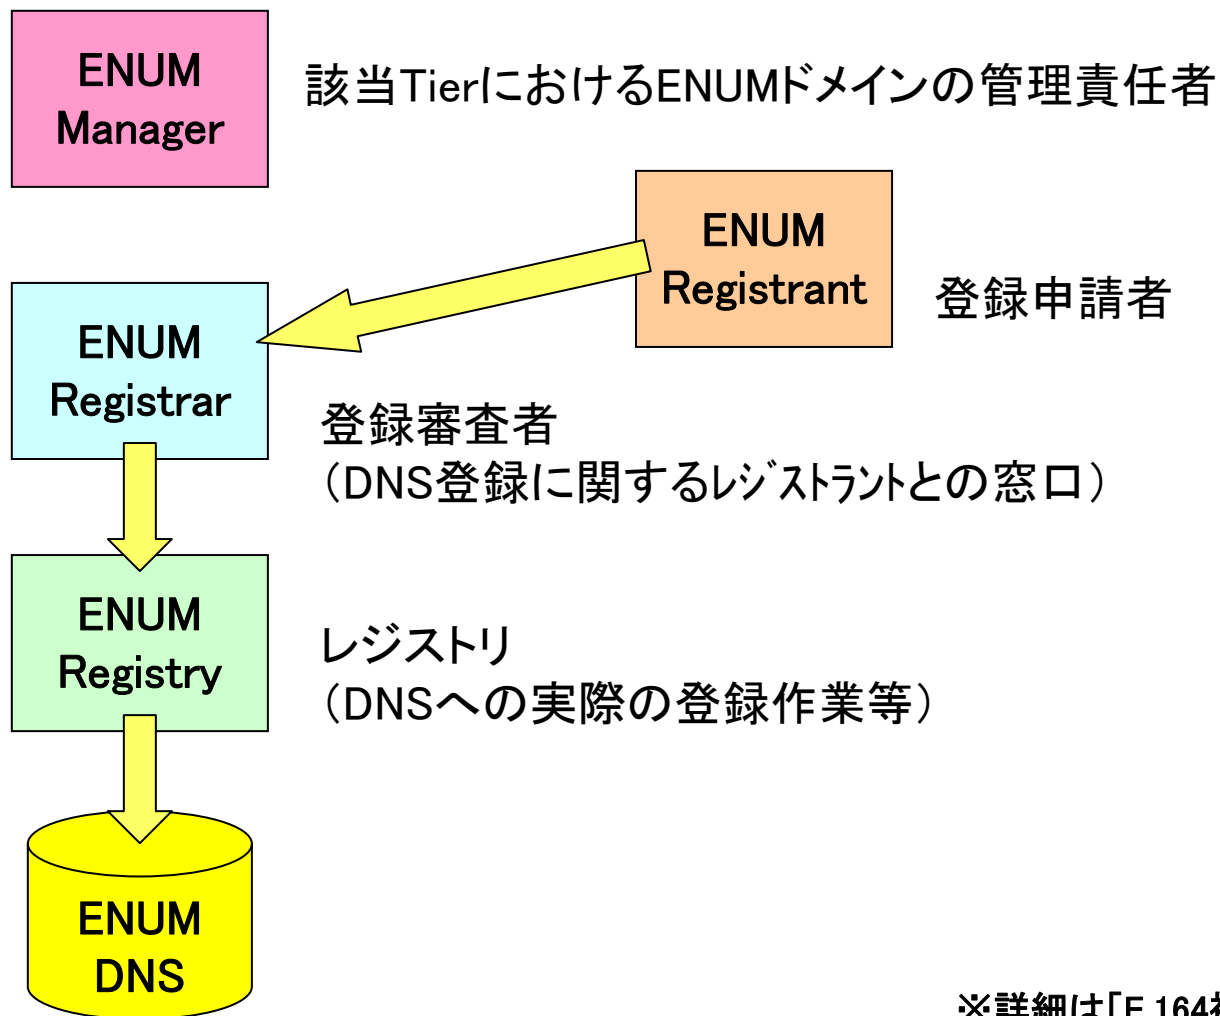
ENUM Manager

該当TierにおけるENUMドメインの管理責任者

ENUM Registrant

登録申請者

ENUM Registrar

登録審査者
（DNS登録に関するﾚｼﾞｽﾄﾗﾝﾄとの窓口）

ENUM Registry

レジストリ
（DNSへの実際の登録作業等）

ENUM DNS

※詳細は「E.164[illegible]